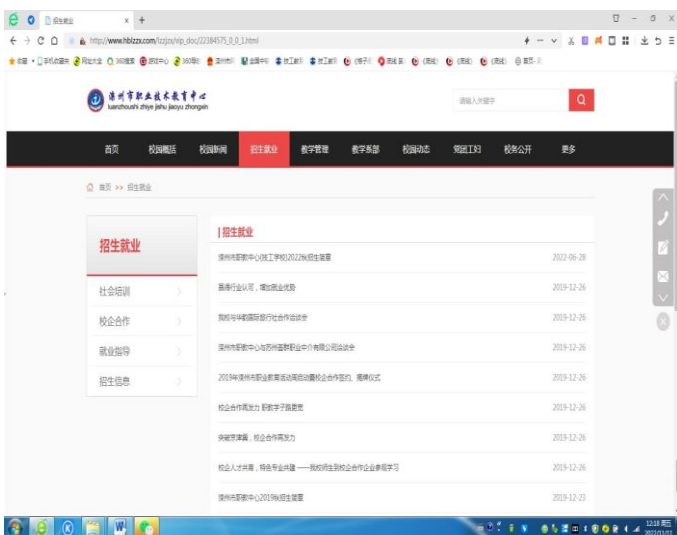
招生就业
http://www.hblzzx.com/lzzjzx/vip_doc/22184575_0_0_1.html

滦州市职业技术教育中心
luanzhoushi zhiye jishu jiaoyu zhongxin

请输入关键字

首页 校园概括 校园新闻 招生就业 教学管理 教学系部 校园动态 党团工妇 校务公开 更多

首页 >> 招生就业

招生就业

社会培训
校企合作
就业指导
招生信息

| 招生就业

| | |
|---|---|
| 滦州市职教中心(技工学校)2022年招生简章 | 2022-06-28 |
| 赢得行业认可，增加就业优势 | 2019-12-26 |
| 我校与华阳国际旅行社合作洽谈会 | 2019-12-26 |
| 滦州市职教中心与苏州富群职业中介有限公司洽谈会 | 2019-12-26 |
| 2019年滦州市职业教育活动周启动暨校企合作签约、揭牌仪式 | 2019-12-26 |
| 校企合作再发力 职教学子展更美 | 2019-12-26 |
| 杂能泵津冀，校企合作再发力 | 2019-12-26 |
| 校企人才共育，特色专业共建——我校师生到校企合作企业参观学习 | 2019-12-26 |
| 滦州市职教中心2019年招生简章 | 2019-12-23 |

12:18 周五